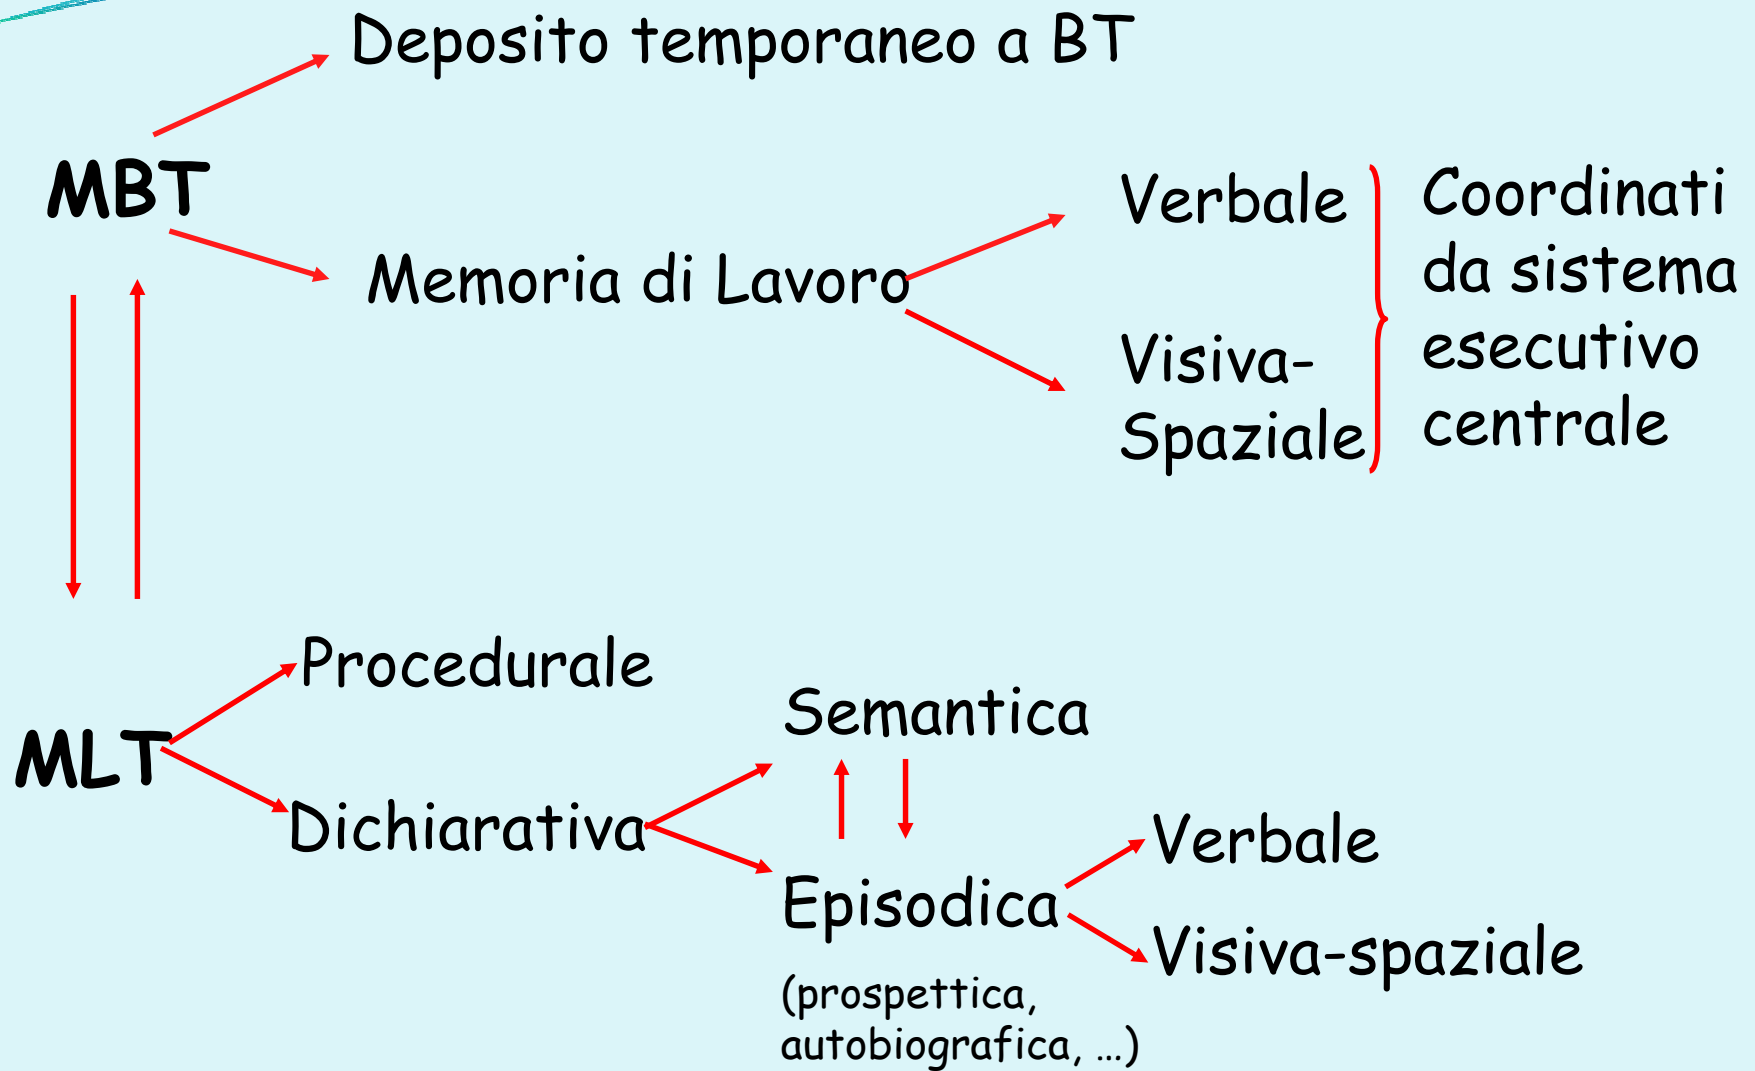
Deposito temporaneo a BT

MBT

Memoria di Lavoro

Verbale

Visiva-Spaziale

Coordinati da sistema esecutivo centrale

MLT

Procedurale

Dichiarativa

Semantica

Episodica

(prospettica, autobiografica, …)

Verbale

Visiva-spaziale